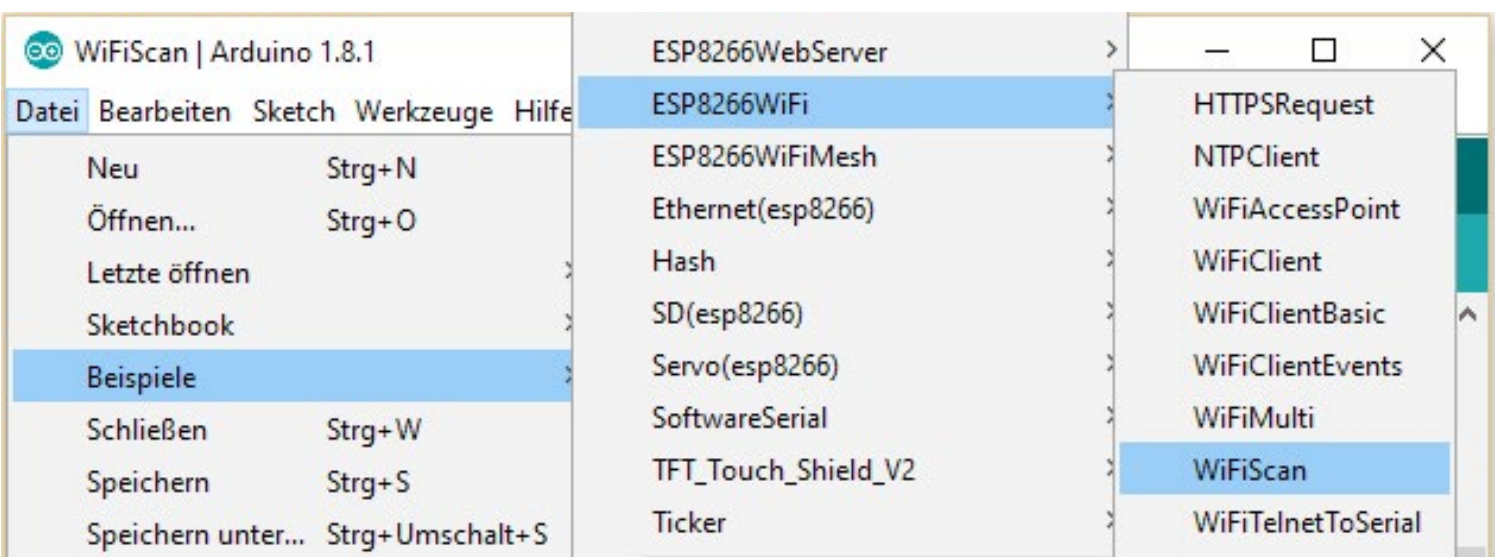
WiFiScan | Arduino 1.8.1

Datei Bearbeiten Sketch Werkzeuge Hilfe

Neu Strg+N
Öffnen... Strg+O
Letzte öffnen
Sketchbook
Beispiele
Schließen Strg+W
Speichern Strg+S
Speichern unter... Strg+Umschalt+S

ESP8266WebServer
ESP8266WiFi
ESP8266WiFiMesh
Ethernet(esp8266)
Hash
SD(esp8266)
Servo(esp8266)
SoftwareSerial
TFT_Touch_Shield_V2
Ticker

HTTPSRequest
NTPClient
WiFiAccessPoint
WiFiClient
WiFiClientBasic
WiFiClientEvents
WiFiMulti
WiFiScan
WiFiTelnetToSerial